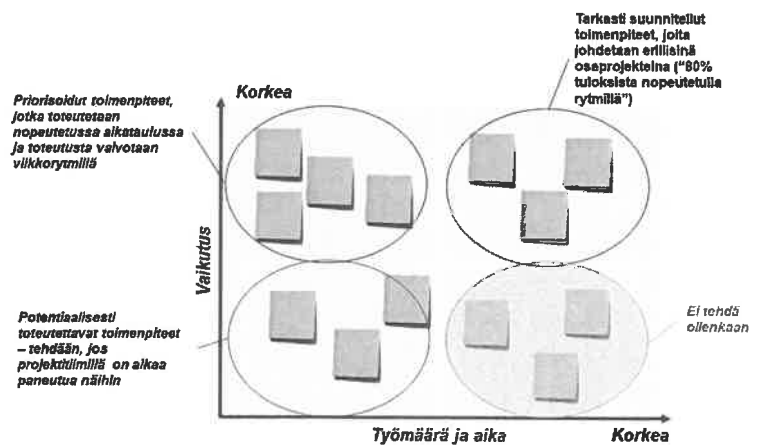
Tarkasti suunnitellut toimenpiteet, joita johdetaan erillisinä osaprojekteina ("80% tuloksista nopeutetulla rytmillä")

Priorisoidut toimenpiteet, jotka toteutetaan nopeutetussa aikataulussa ja toteutusta valvotaan viikkorytmillä

Korkea

Vaikutus

Potentiaalisesti toteutettavat toimenpiteet – tehdään, jos projektitiimillä on aikaa paneutua näihin

Ei tehdä ollenkaan

Työmäärä ja aika

Korkea